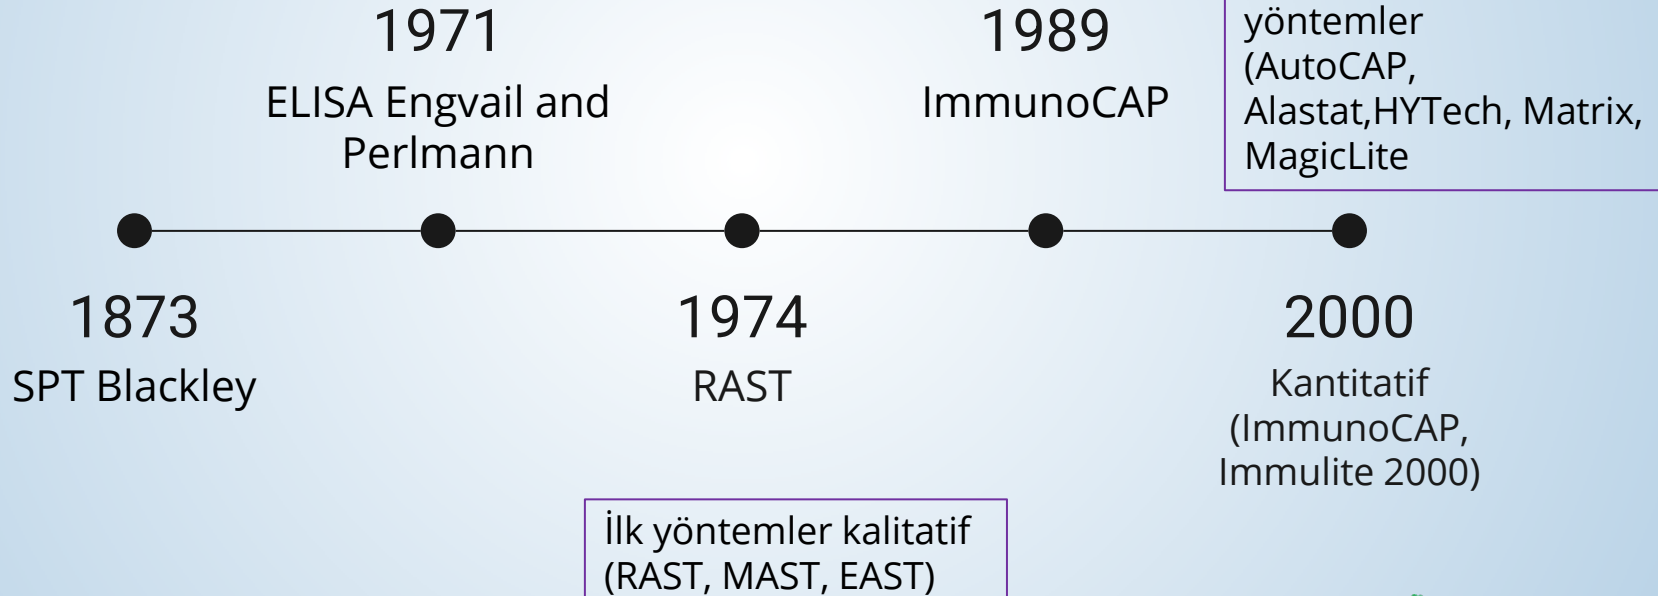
1971
ELISA Engvail and Perlmann

1989
ImmunoCAP

yöntemler (AutoCAP, Alastat,HYTech, Matrix, MagicLite

1873
SPT Blackley

1974
RAST

2000
Kantitatif (ImmunoCAP, Immulite 2000)

İlk yöntemler kalitatif (RAST, MAST, EAST)